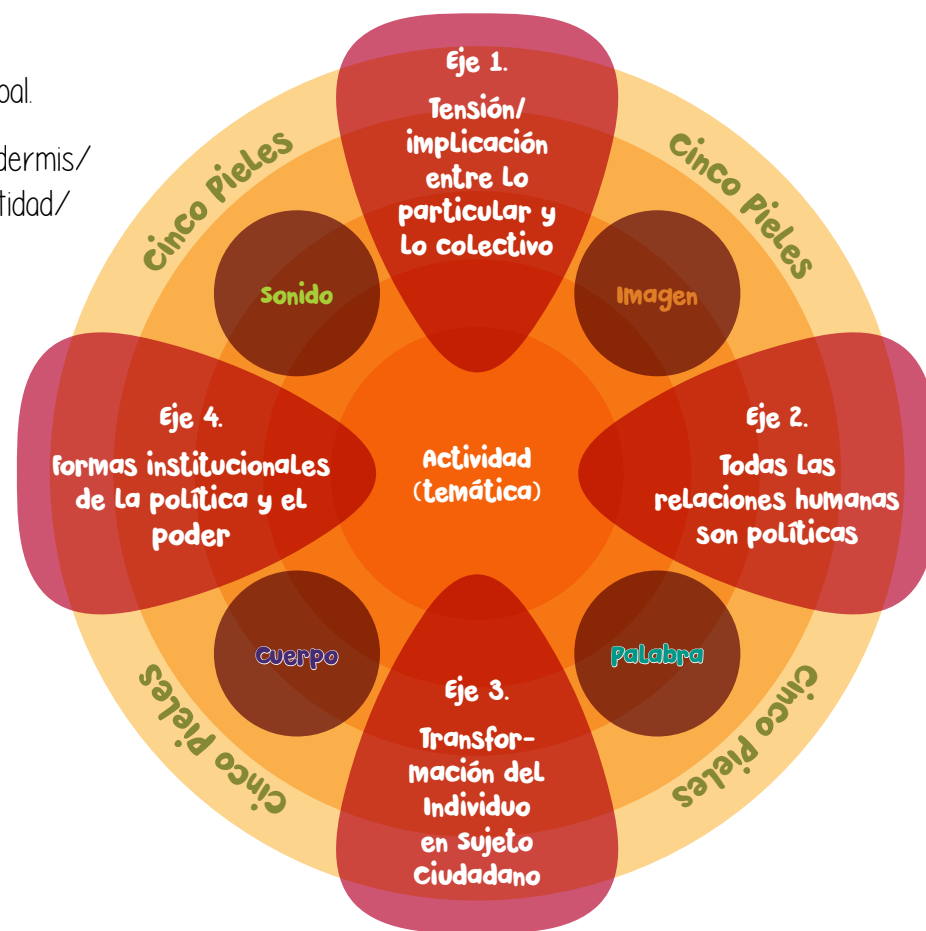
pal.

dermis/

tidad/

Cinco Pieles

Eje 1.

Tensión/ implicación entre lo particular y lo colectivo

Cinco Pieles

Sonido

Imagen

Eje 4.

formas institucionales de la política y el poder

Actividad (temática)

Eje 2.

Todas las relaciones humanas son políticas

Cuerpo

Palabra

Cinco Pieles

Eje 3.

Transformación del Individuo en Sujeto Ciudadano

Cinco Pieles